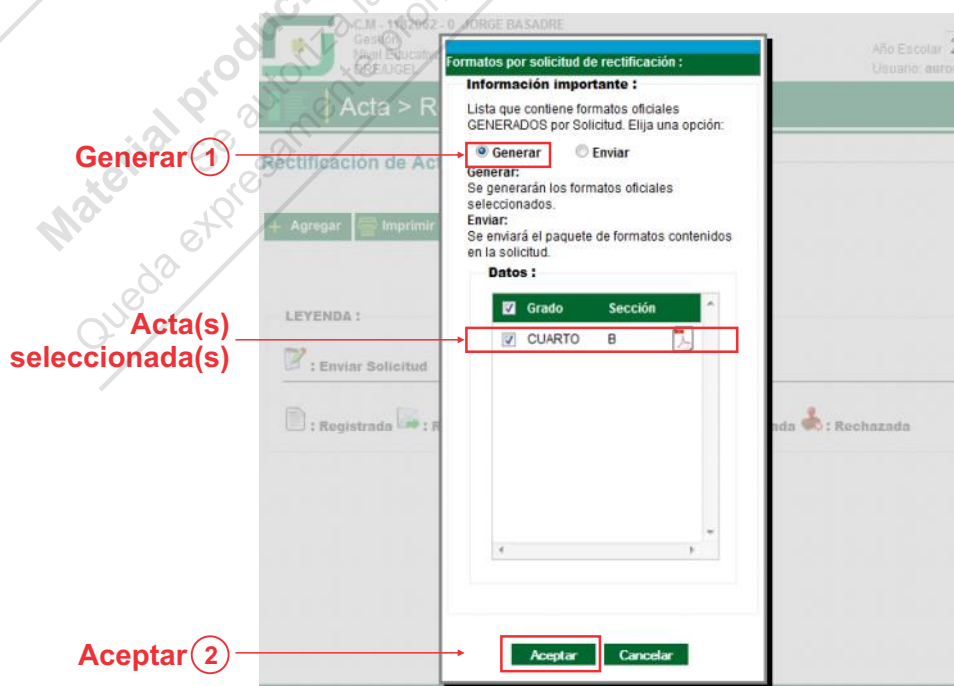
Material producido... Queda expresamente... autoriza...

C.M - 1182062 - 0 JORGE BASADRE
Gestión
Nivel Educativo
DRE/UGEL

Año Escolar 2
Usuario: auro

Acta > R

Rectificación de Ac

Agregar
Imprimir

LEYENDA :

: Enviar Solicitud

: Registrada
: R
nda
: Rechazada

Formatos por solicitud de rectificación :

Información importante :

Lista que contiene formatos oficiales GENERADOS por Solicitud. Elija una opción:

Generar
Enviar

Generar:
Se generarán los formatos oficiales seleccionados.
Enviar:
Se enviará el paquete de formatos contenidos en la solicitud.

Datos :

| | Grado | Sección | |
|---|---|---|---|
| ☑ | CUARTO | B | |

Aceptar
Cancelar

Generar 1
Acta(s) seleccionada(s)
Aceptar 2